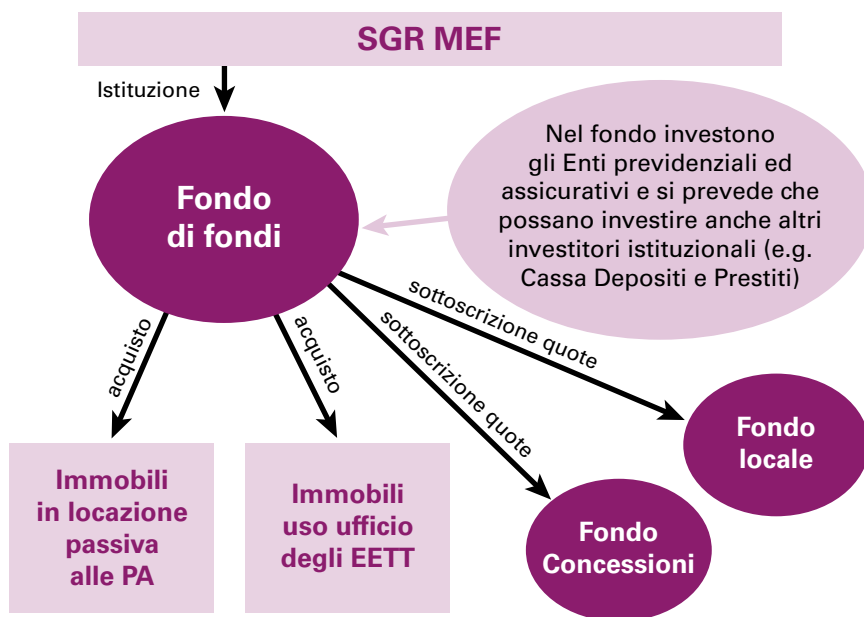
SGR MEF

Istituzione

Fondo di fondi

Nel fondo investono gli Enti previdenziali ed assicurativi e si prevede che possano investire anche altri investitori istituzionali (e.g. Cassa Depositi e Prestiti)

acquisto

acquisto

sottoscrizione quote

sottoscrizione quote

Immobili in locazione passiva alle PA

Immobili uso ufficio degli EETT

Fondo Concessioni

Fondo locale